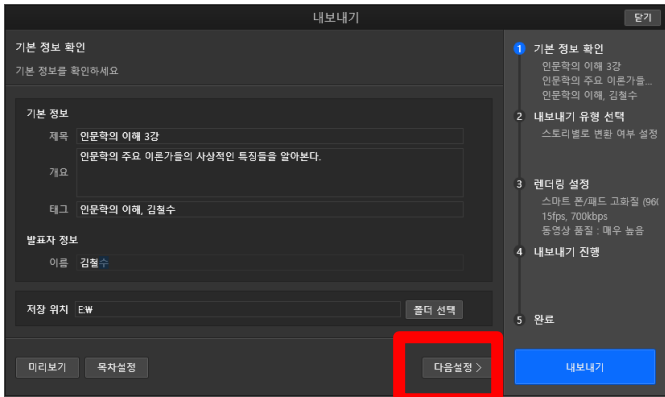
내보내기

닫기

기본 정보 확인

기본 정보를 확인하세요

기본 정보

제목 인문학의 이해 3강

개요 인문학의 주요 이론가들의 사상적인 특징들을 알아본다.

태그 인문학의 이해, 김철수

발표자 정보

이름 김철수

저장 위치 E:₩

폴더 선택

미리보기

목차설정

다음설정 >

1 기본 정보 확인
인문학의 이해 3강
인문학의 주요 이론가들
인문학의 이해, 김철수

2 내보내기 유형 선택
스토리별로 변환 여부 설정

3 렌더링 설정
스마트 폰/패드 고화질 (96
15fps, 700kbps
동영상 품질 : 매우 높음

4 내보내기 진행

5 완료

내보내기